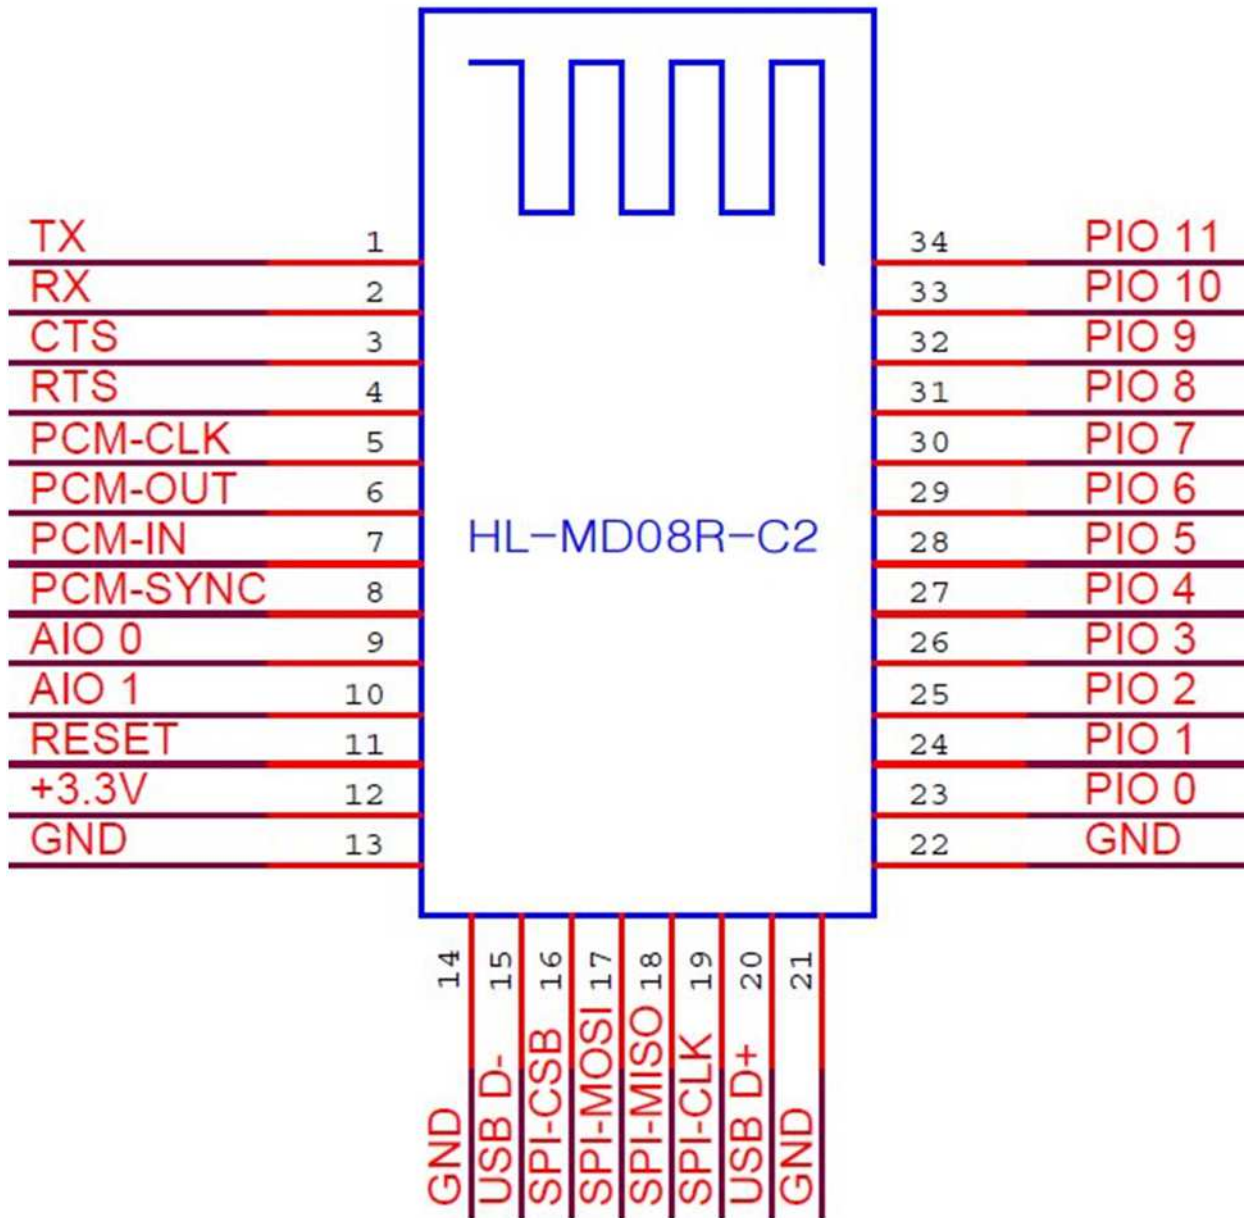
TX 1
RX 2
CTS 3
RTS 4
PCM-CLK 5
PCM-OUT 6
PCM-IN 7
PCM-SYNC 8
AIO 0 9
AIO 1 10
RESET 11
+3.3V 12
GND 13

HL-MD08R-C2

34 PIO 11
33 PIO 10
32 PIO 9
31 PIO 8
30 PIO 7
29 PIO 6
28 PIO 5
27 PIO 4
26 PIO 3
25 PIO 2
24 PIO 1
23 PIO 0
22 GND

14 GND
15 USB D-
16 SPI-CSB
17 SPI-MOSI
18 SPI-MISO
19 SPI-CLK
20 USB D+
21 GND